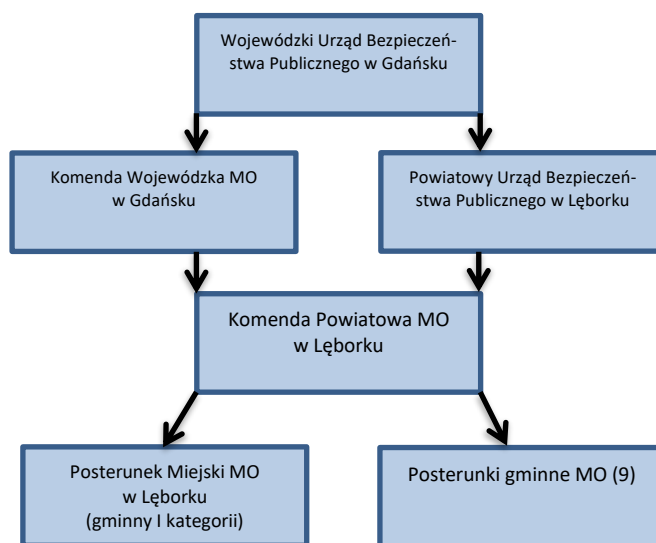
Wojewódzki Urząd Bezpieczeństwa Publicznego w Gdańsku

Komenda Wojewódzka MO w Gdańsku

Powiatowy Urząd Bezpieczeństwa Publicznego w Lęborku

Komenda Powiatowa MO w Lęborku

Posterunek Miejski MO w Lęborku (gminny I kategorii)

Posterunki gminne MO (9)